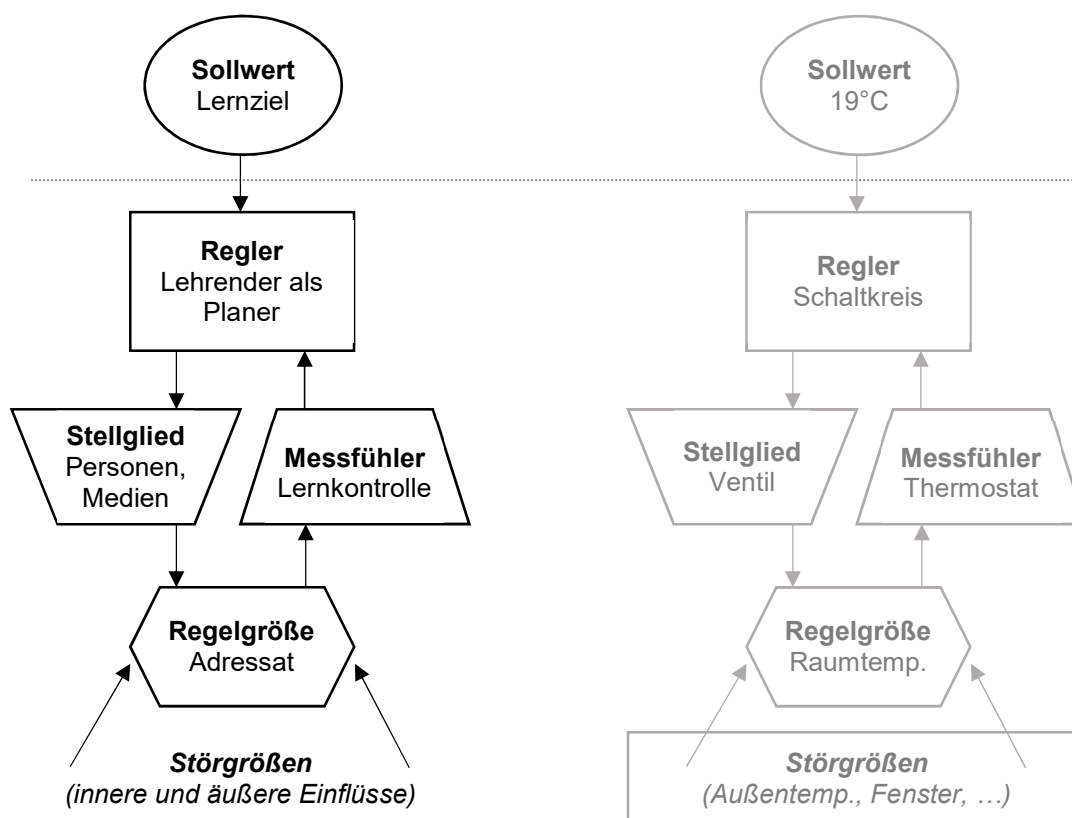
**Sollwert**
Lernziel

**Regler**
Lehrender als Planer

**Stellglied**
Personen, Medien

**Messfühler**
Lernkontrolle

**Regelgröße**
Adressat

***Störgrößen***
*(innere und äußere Einflüsse)*

**Sollwert**
19°C

**Regler**
Schaltkreis

**Stellglied**
Ventil

**Messfühler**
Thermostat

**Regelgröße**
Raumtemp.

***Störgrößen***
*(Außentemp., Fenster, …)*